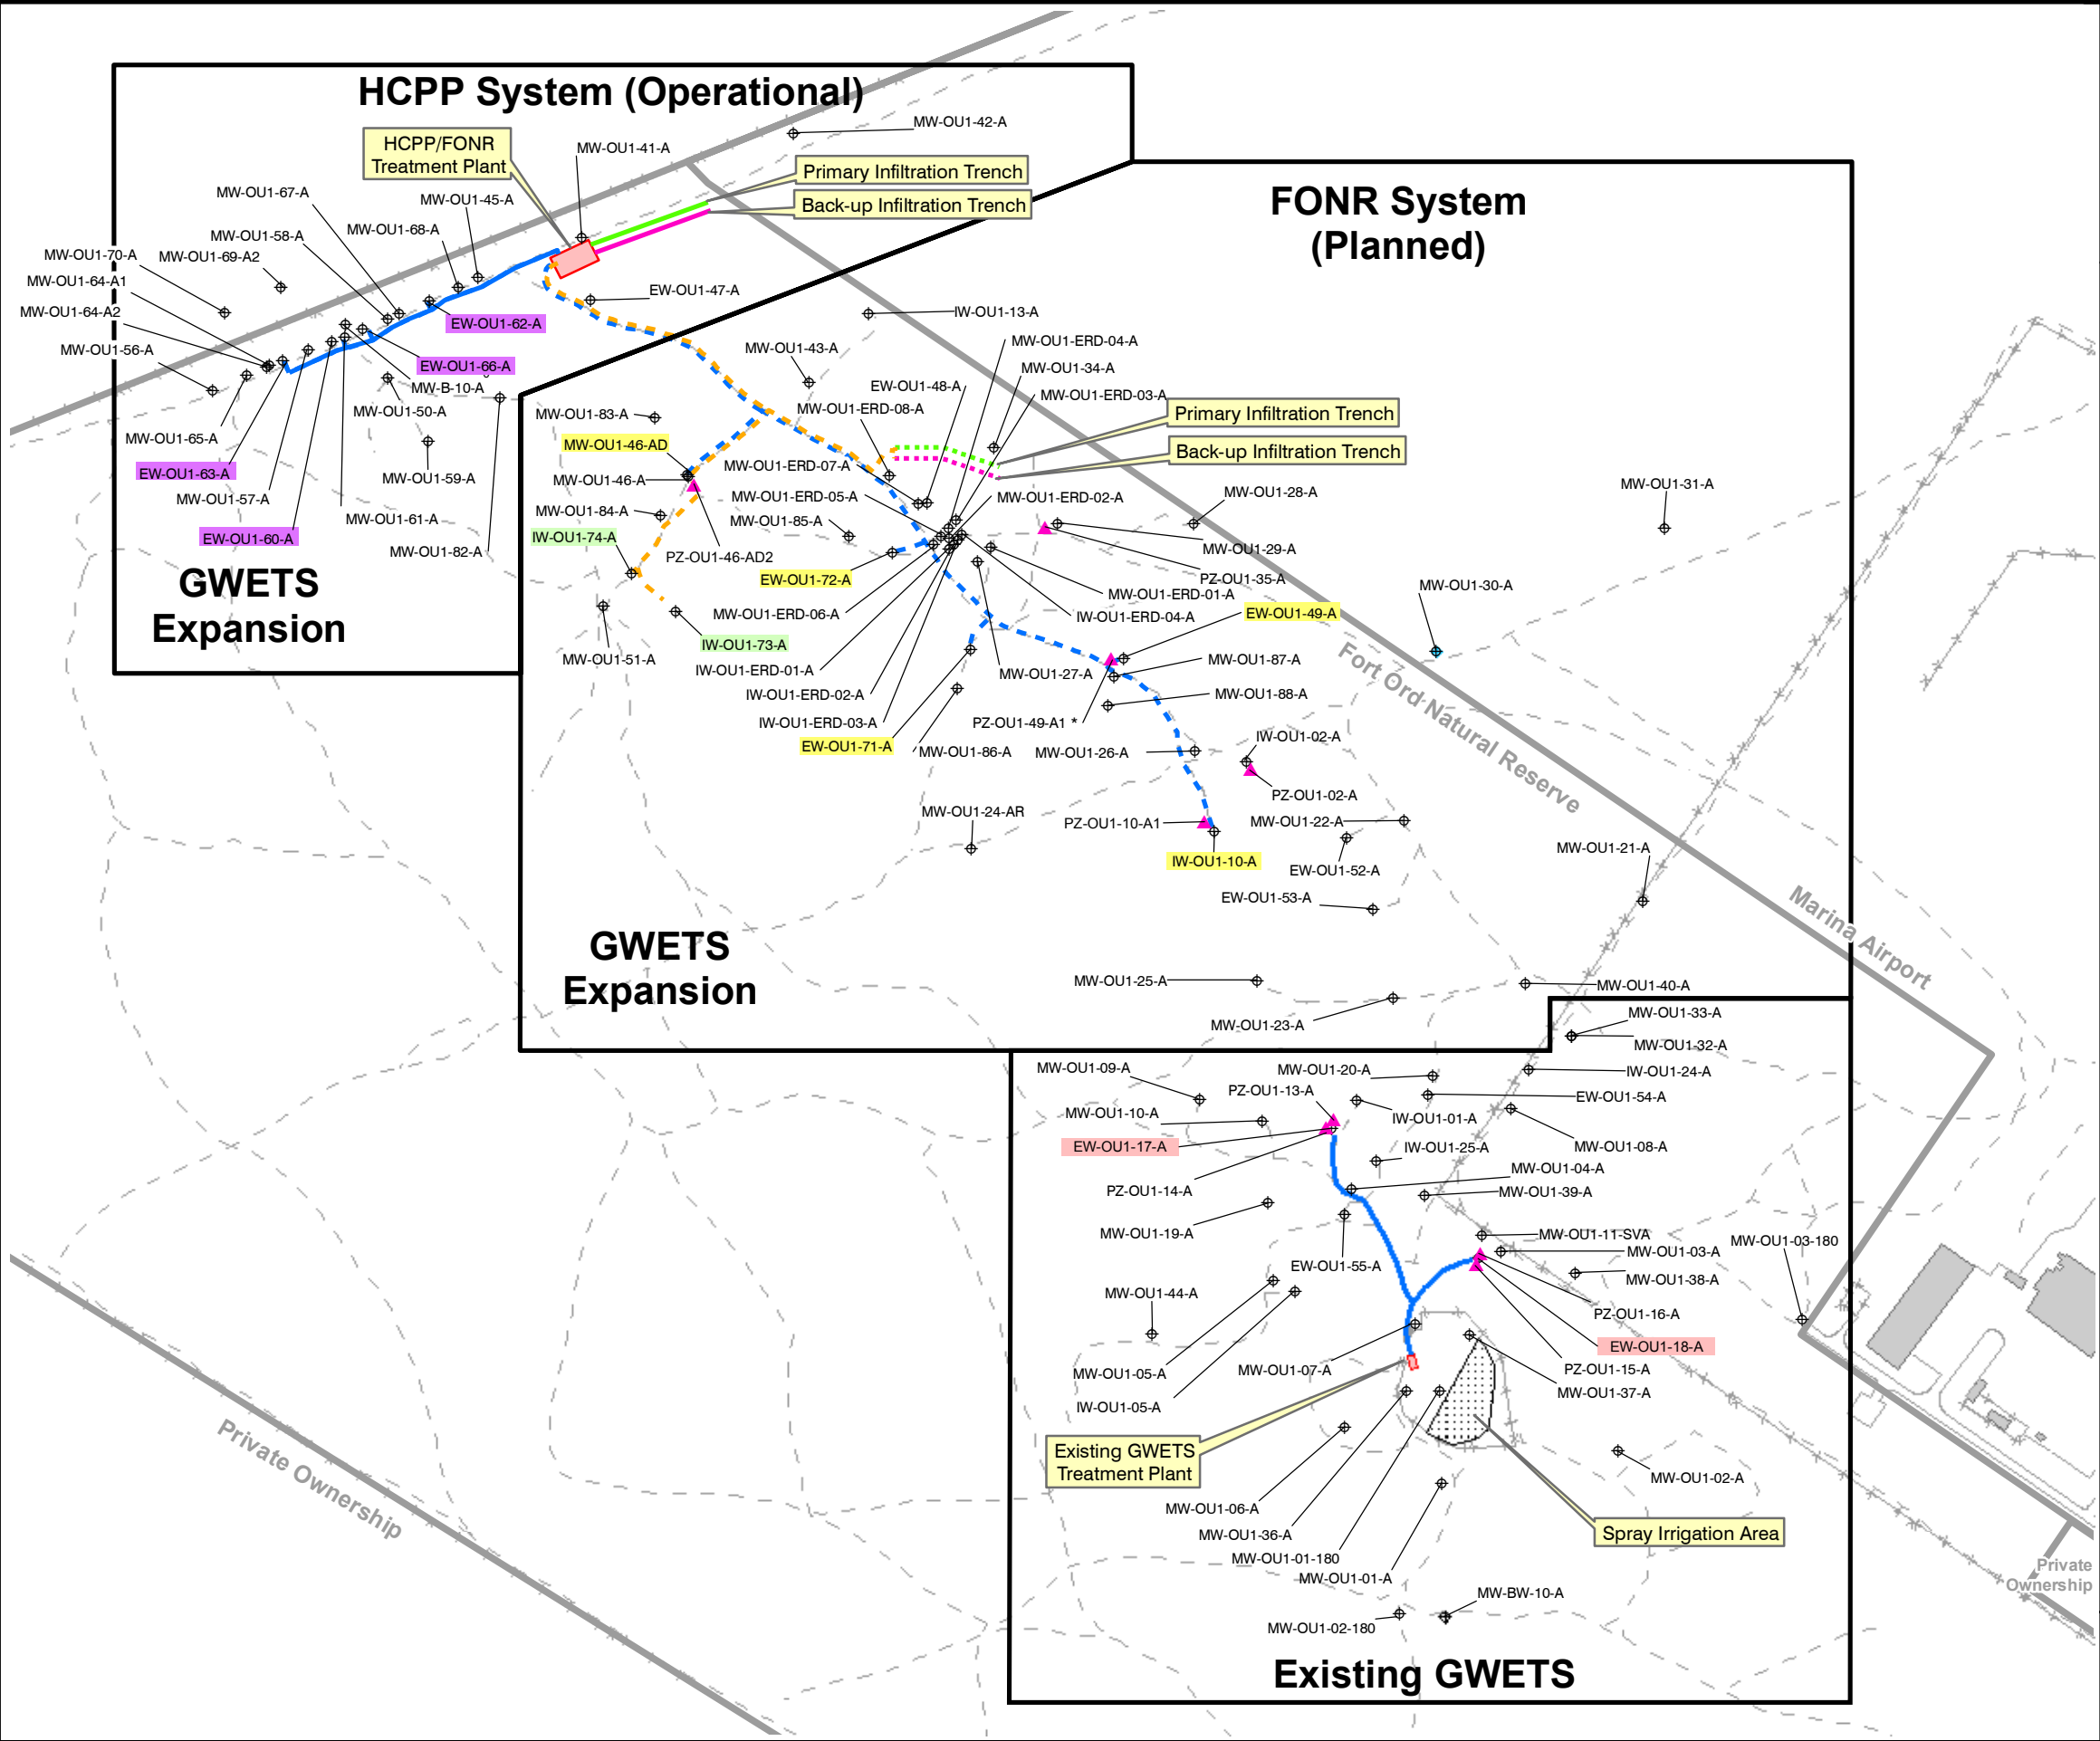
HCPP System (Operational)

HCPP/FONR Treatment Plant

MW-OU1-42-A
MW-OU1-41-A
Primary Infiltration Trench
Back-up Infiltration Trench
MW-OU1-67-A
MW-OU1-45-A
MW-OU1-58-A
MW-OU1-68-A
MW-OU1-70-A
MW-OU1-69-A2
MW-OU1-64-A1
MW-OU1-64-A2
EW-OU1-47-A
EW-OU1-62-A
MW-OU1-56-A
EW-OU1-66-A
MW-B-10-A
MW-OU1-50-A
MW-OU1-65-A
MW-OU1-59-A
EW-OU1-63-A
MW-OU1-57-A
MW-OU1-61-A
EW-OU1-60-A
MW-OU1-82-A

GWETS Expansion

FONR System (Planned)

IW-OU1-13-A
MW-OU1-ERD-04-A
MW-OU1-34-A
MW-OU1-43-A
MW-OU1-ERD-03-A
EW-OU1-48-A
MW-OU1-ERD-08-A
Primary Infiltration Trench
Back-up Infiltration Trench
MW-OU1-83-A
MW-OU1-46-AD
MW-OU1-ERD-07-A
MW-OU1-46-A
MW-OU1-ERD-05-A
MW-OU1-ERD-02-A
MW-OU1-28-A
MW-OU1-31-A
MW-OU1-84-A
MW-OU1-85-A
IW-OU1-74-A
MW-OU1-29-A
PZ-OU1-46-AD2
EW-OU1-72-A
PZ-OU1-35-A
MW-OU1-ERD-01-A
MW-OU1-30-A
MW-OU1-ERD-06-A
IW-OU1-ERD-04-A
EW-OU1-49-A
IW-OU1-73-A
MW-OU1-51-A
IW-OU1-ERD-01-A
MW-OU1-87-A
MW-OU1-27-A
Fort Ord Natural Reserve
IW-OU1-ERD-02-A
MW-OU1-88-A
IW-OU1-ERD-03-A
PZ-OU1-49-A1 *
EW-OU1-71-A
MW-OU1-86-A
MW-OU1-26-A
IW-OU1-02-A
PZ-OU1-02-A
MW-OU1-24-AR
PZ-OU1-10-A1
MW-OU1-22-A
IW-OU1-10-A
MW-OU1-21-A
EW-OU1-52-A
EW-OU1-53-A
Marina Airport

GWETS Expansion

MW-OU1-25-A
MW-OU1-40-A
MW-OU1-23-A
MW-OU1-33-A
MW-OU1-32-A
MW-OU1-09-A
MW-OU1-20-A
IW-OU1-24-A
PZ-OU1-13-A
EW-OU1-54-A
MW-OU1-10-A
IW-OU1-01-A
EW-OU1-17-A
IW-OU1-25-A
MW-OU1-08-A
MW-OU1-04-A
PZ-OU1-14-A
MW-OU1-39-A
MW-OU1-19-A
MW-OU1-11-SVA
MW-OU1-03-180
MW-OU1-03-A
EW-OU1-55-A
MW-OU1-38-A
MW-OU1-44-A
PZ-OU1-16-A
EW-OU1-18-A
MW-OU1-05-A
MW-OU1-07-A
PZ-OU1-15-A
MW-OU1-37-A
IW-OU1-05-A
Existing GWETS Treatment Plant
MW-OU1-02-A
Private Ownership
MW-OU1-06-A
Spray Irrigation Area
MW-OU1-36-A
MW-OU1-01-180
MW-OU1-01-A
Private Ownership
MW-BW-10-A
MW-OU1-02-180

Existing GWETS